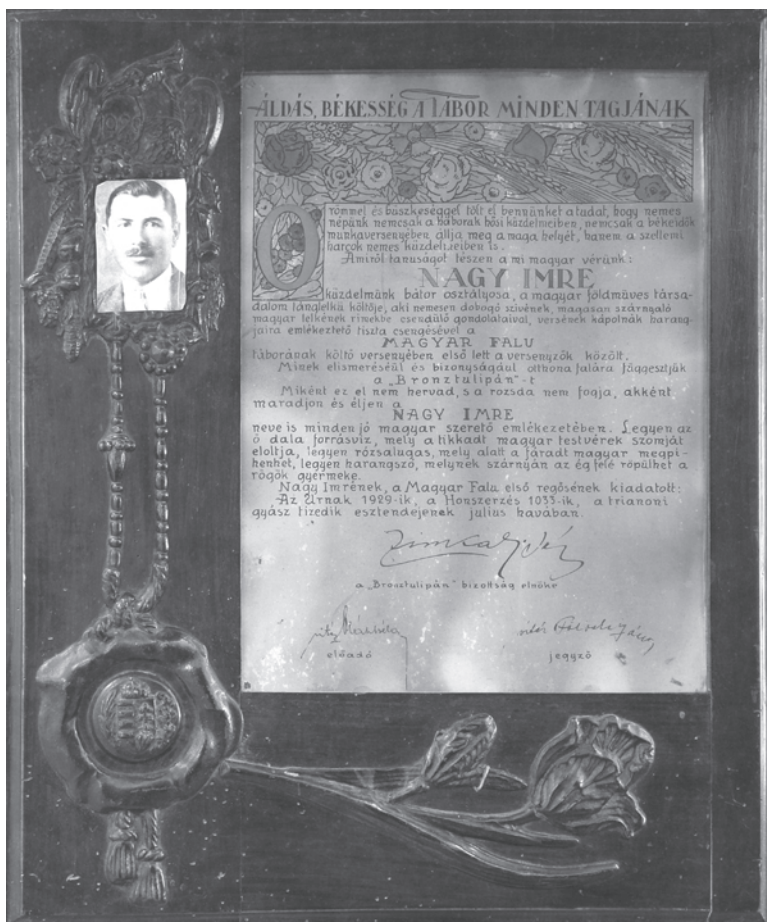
ÁLDÁS, BÉKESSÉG A TÁBOR MINDEN TAGJÁNAK

Örömmel és büszkeséggel tölt el bennünket a tudat, hogy nemes népünk nemcsak a háborúk hősi küzdelmeiben, nemcsak a békeidők munkaversenyében állja meg a maga helyét, hanem a szellemi harcok nemes küzdelmeiben is.

Amiről tanuságot tészen a mi magyar vérünk:

NAGY IMRE

küzdelmünk bátor osztályosa, a magyar földmíves társadalom lánglelkü költője, aki nemesen dobogó szivének, magasan szárnyaló magyar lelkének rímekbe csendülő gondolataival, verseinek kápolnák harangjaira emlékeztető tiszta csengésével a

MAGYAR FALU

táborának költő versenyében első lett a versenyzők között.

Minek elismeréséül és bizonyságául otthona falára függesztjük a „Bronztulipán"-t

Miként ez el nem hervad, s a rozsda nem fogja, akként maradjon és éljen a

NAGY IMRE

neve is minden jó magyar szerető emlékezetében. Legyen az ő dala forrásviz, mely a tikkadt magyar testvérek szomját eloltja, legyen rózsalugas, mely alatt a fáradt magyar megpihenhet, legyen harangszó, melynek szárnyán az ég felé röpülhet a rögök gyermeke.

Nagy Imrének, a Magyar Falu első regősének kiadatott: Az Úrnak 1929-ik, a Honszerzés 1033-ik, a trianoni gyász tizedik esztendejének július havában.

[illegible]

a „Bronztulipán" bizottság elnöke

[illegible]
előadó

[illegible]
jegyző